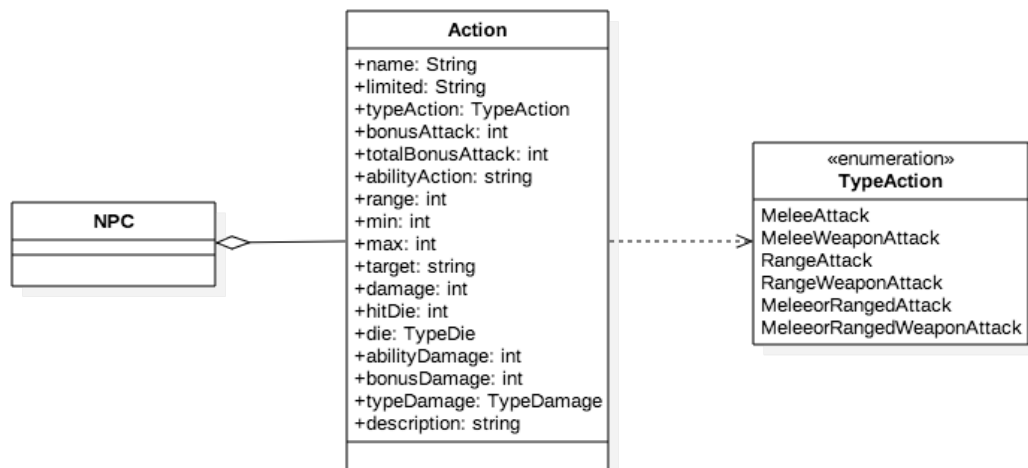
NPC

Action

+name: String
+limited: String
+typeAction: TypeAction
+bonusAttack: int
+totalBonusAttack: int
+abilityAction: string
+range: int
+min: int
+max: int
+target: string
+damage: int
+hitDie: int
+die: TypeDie
+abilityDamage: int
+bonusDamage: int
+typeDamage: TypeDamage
+description: string

«enumeration»
TypeAction

MeleeAttack
MeleeWeaponAttack
RangeAttack
RangeWeaponAttack
MeleeorRangedAttack
MeleeorRangedWeaponAttack